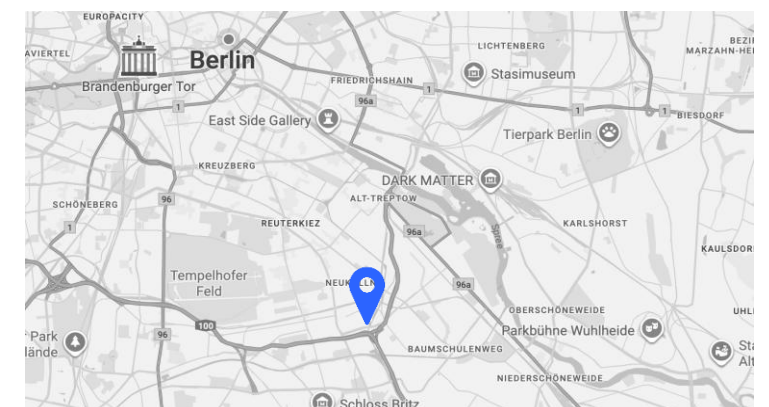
EUROPACITY
AVIERTEL
Berlin
Brandenburger Tor
LICHTENBERG
BEZI
MARZAHN-HE
FRIEDRICHSHAIN
Stasimuseum
96a
1
1
1
1
BIESDORF
East Side Gallery
Tierpark Berlin
KREUZBERG
DARK MATTER
SCHÖNEBERG
96
ALT-TREPTOW
1
REUTERKIEZ
96a
Spree
KARLSHORST
KAULSDORF
Tempelhofer Feld
NEUKÖLLN
96a
OBERSCHÖNEWEIDE
UHL
Park lände
100
Parkbühne Wuhlheide
96
BAUMSCHULENWEG
St Alt
NIEDERSCHÖNEWEIDE
Schloss Britz